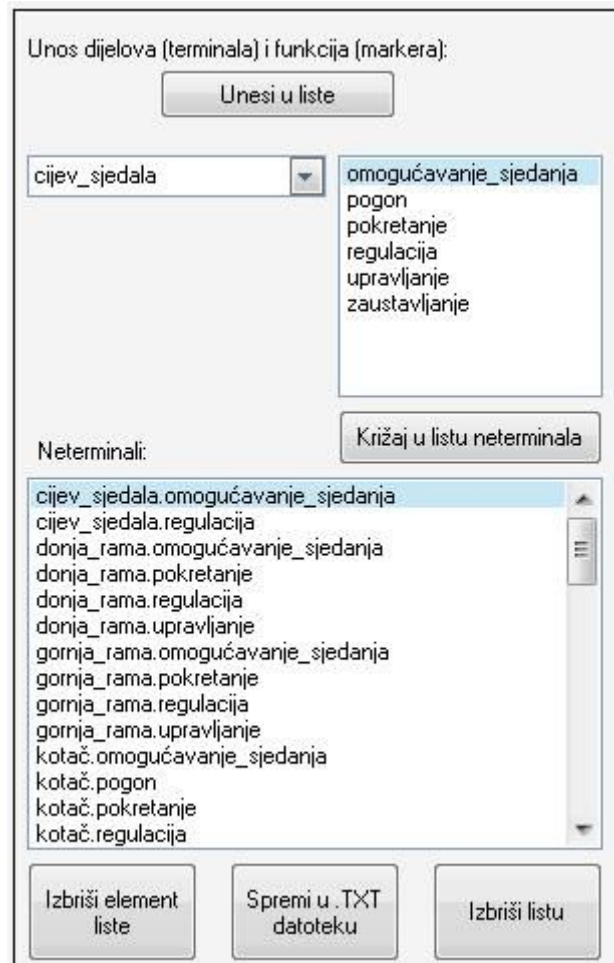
Unos dijelova (terminala) i funkcija (markera):

Unesi u liste

cijev_sjedala

omogućavanje_sjedanja
pogon
pokretanje
regulacija
upravljanje
zaustavljanje

Križaj u listu neterminala

Neterminali:

cijev_sjedala.omogućavanje_sjedanja
cijev_sjedala.regulacija
donja_rama.omogućavanje_sjedanja
donja_rama.pokretanje
donja_rama.regulacija
donja_rama.upravljanje
gornja_rama.omogućavanje_sjedanja
gornja_rama.pokretanje
gornja_rama.regulacija
gornja_rama.upravljanje
kotač.omogućavanje_sjedanja
kotač.pogon
kotač.pokretanje
kotač.regulacija

Izbriši element liste

Spremi u .TXT datoteku

Izbriši listu